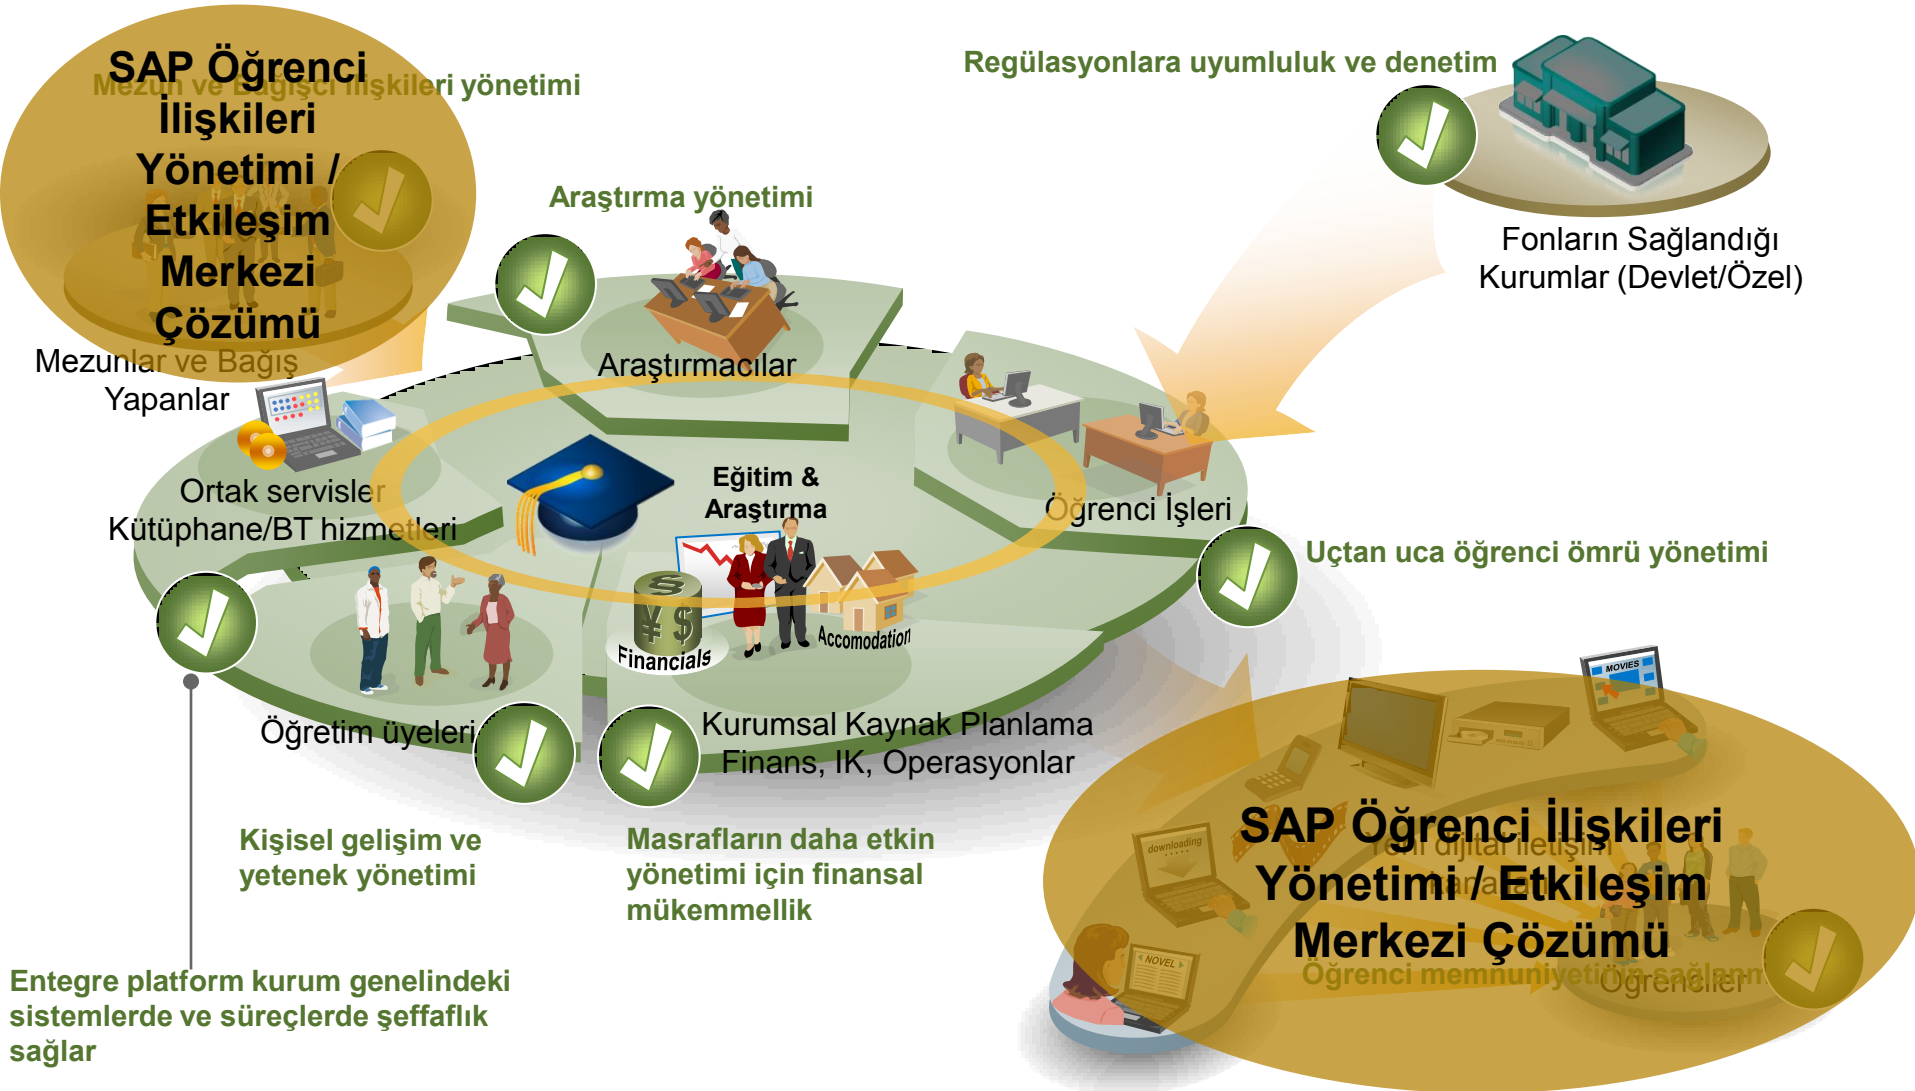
SAP Öğrenci İlişkileri Yönetimi / Etkileşim Merkezi Çözümü

Mezun ve Bağışçı ilişkileri yönetimi

Regülasyonlara uyumluluk ve denetim

Fonların Sağlandığı Kurumlar (Devlet/Özel)

Araştırma yönetimi

Araştırmacılar

Mezunlar ve Bağış Yapanlar

Ortak servisler Kütüphane/BT hizmetleri

Eğitim & Araştırma

Öğrenci İşleri

Uçtan uca öğrenci ömrü yönetimi

Financials

Accomodation

Öğretim üyeleri

Kurumsal Kaynak Planlama Finans, IK, Operasyonlar

MOVIES

downloading

NOVEL

SAP Öğrenci İlişkileri Yönetimi / Etkileşim Merkezi Çözümü

Öğrenci memnuniyetinin sağlanm

Öğrenciler

Kişisel gelişim ve yetenek yönetimi

Masrafların daha etkin yönetimi için finansal mükemmellik

Entegre platform kurum genelindeki sistemlerde ve süreçlerde şeffaflık sağlar